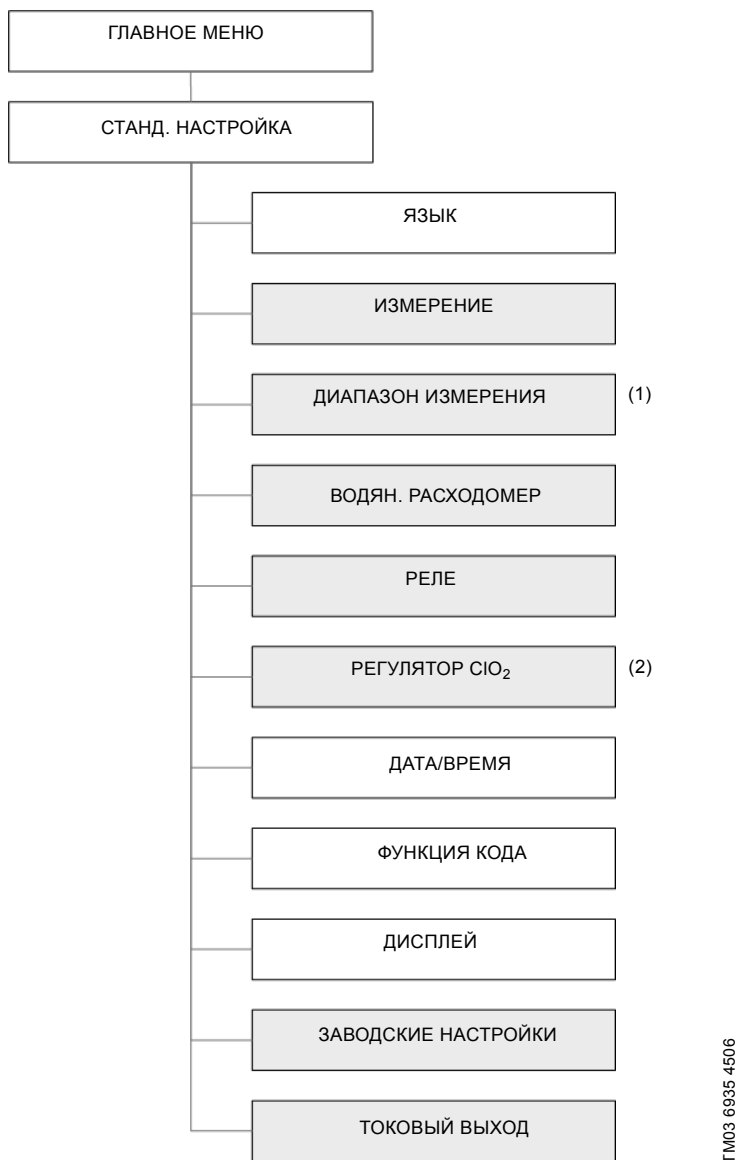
ГЛАВНОЕ МЕНЮ

СТАНД. НАСТРОЙКА

ЯЗЫК

ИЗМЕРЕНИЕ

ДИАПАЗОН ИЗМЕРЕНИЯ (1)

ВОДЯН. РАСХОДОМЕР

РЕЛЕ

РЕГУЛЯТОР $ClO_2$ (2)

ДАТА/ВРЕМЯ

ФУНКЦИЯ КОДА

ДИСПЛЕЙ

ЗАВОДСКИЕ НАСТРОЙКИ

ТОКОВЫЙ ВЫХОД

TM03 6935 4506